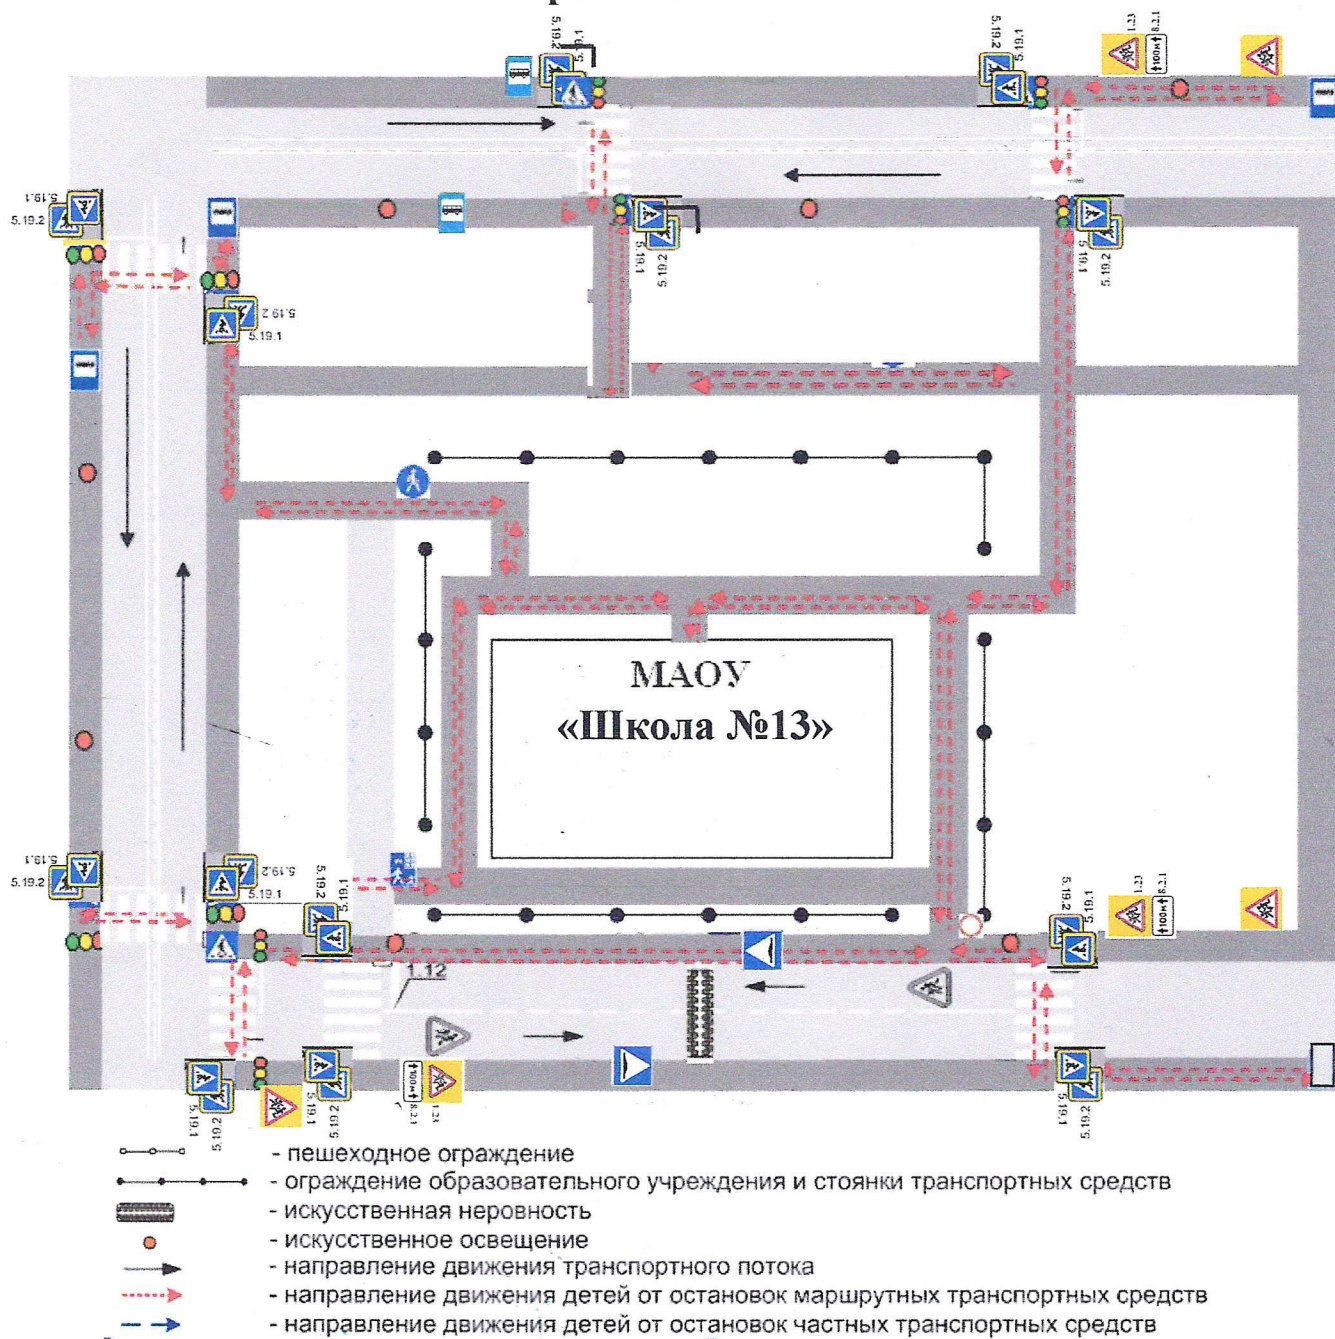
5.19.2 5.19.1

5.19.2 5.19.1

1.23 8.2.1

5.19.1 5.19.2

5.19.1 5.19.2

5.19.1 5.19.2

5.19.2 5.19.1

5.19.1 5.19.2

МАОУ
«Школа №13»

5.19.1 5.19.2

5.19.2 5.19.1

5.19.2 5.19.1

5.19.2 5.19.1

1.23 8.2.1

1.12

5.19.1 5.19.2

5.19.1 5.19.2

100м

8.2.1 1.23

5.19.1 5.19.2

- пешеходное ограждение
- ограждение образовательного учреждения и стоянки транспортных средств
- искусственная неровность
- искусственное освещение
- направление движения транспортного потока
- направление движения детей от остановок маршрутных транспортных средств
- направление движения детей от остановок частных транспортных средств